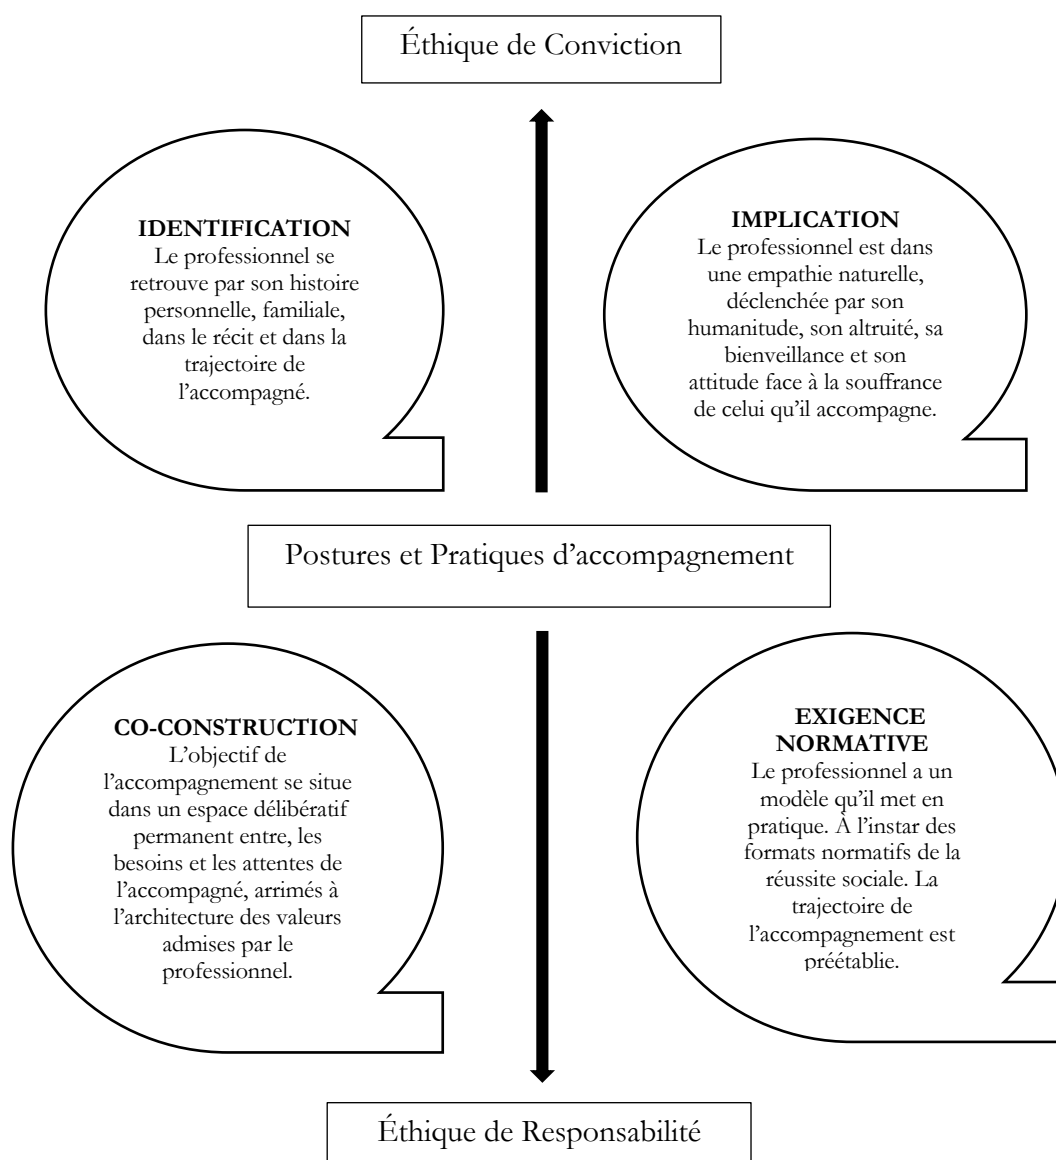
Éthique de Conviction

IDENTIFICATION
Le professionnel se retrouve par son histoire personnelle, familiale, dans le récit et dans la trajectoire de l'accompagné.

IMPLICATION
Le professionnel est dans une empathie naturelle, déclenchée par son humanitude, son altruité, sa bienveillance et son attitude face à la souffrance de celui qu'il accompagne.

Postures et Pratiques d'accompagnement

CO-CONSTRUCTION
L'objectif de l'accompagnement se situe dans un espace délibératif permanent entre, les besoins et les attentes de l'accompagné, arrimés à l'architecture des valeurs admises par le professionnel.

EXIGENCE NORMATIVE
Le professionnel a un modèle qu'il met en pratique. À l'instar des formats normatifs de la réussite sociale. La trajectoire de l'accompagnement est préétablie.

Éthique de Responsabilité